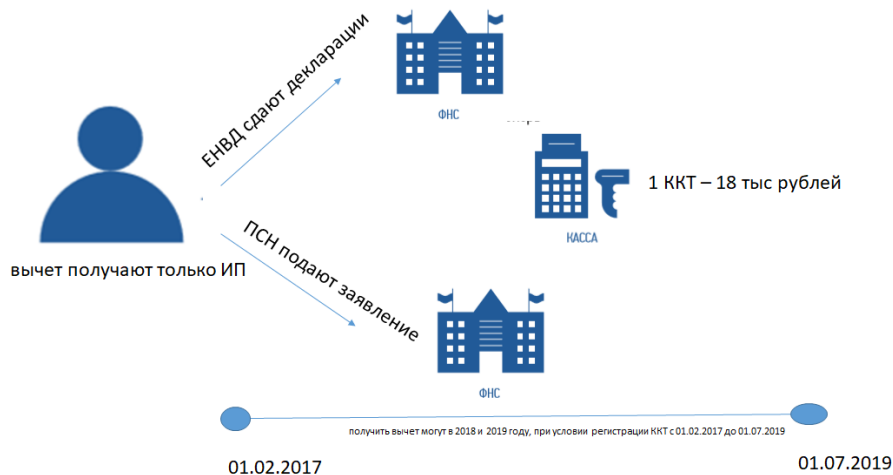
ЕНВД сдают декларации

ФНС

1 ККТ – 18 тыс рублей

КАССА

вычет получают только ИП

ПСН подают заявление

ФНС

получить вычет могут в 2018 и 2019 году, при условии регистрации ККТ с 01.02.2017 до 01.07.2019

01.02.2017

01.07.2019